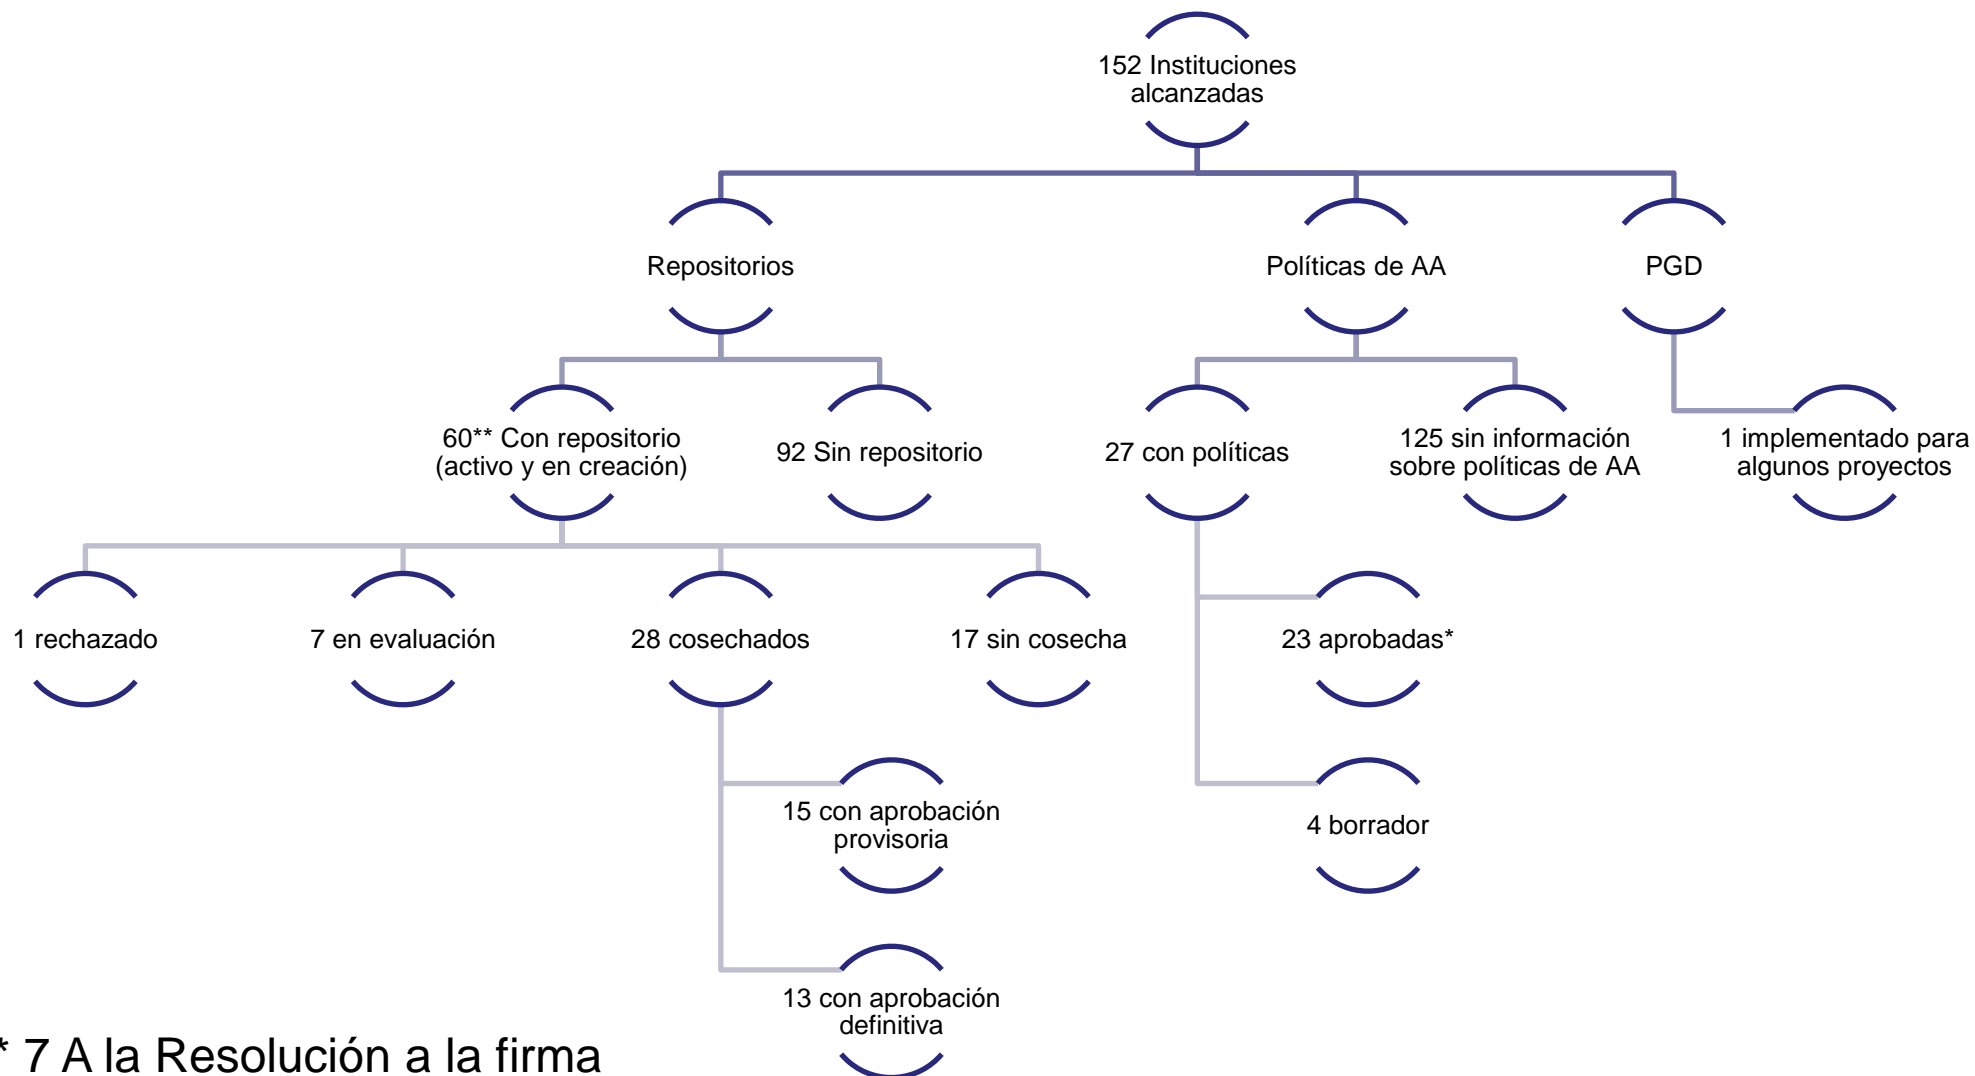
152 Instituciones alcanzadas

Repositorios

Políticas de AA

PGD

60** Con repositorio (activo y en creación)

92 Sin repositorio

27 con políticas

125 sin información sobre políticas de AA

1 implementado para algunos proyectos

1 rechazado

7 en evaluación

28 cosechados

17 sin cosecha

23 aprobadas*

4 borrador

15 con aprobación provisoria

13 con aprobación definitiva

* 7 A la Resolución a la firma